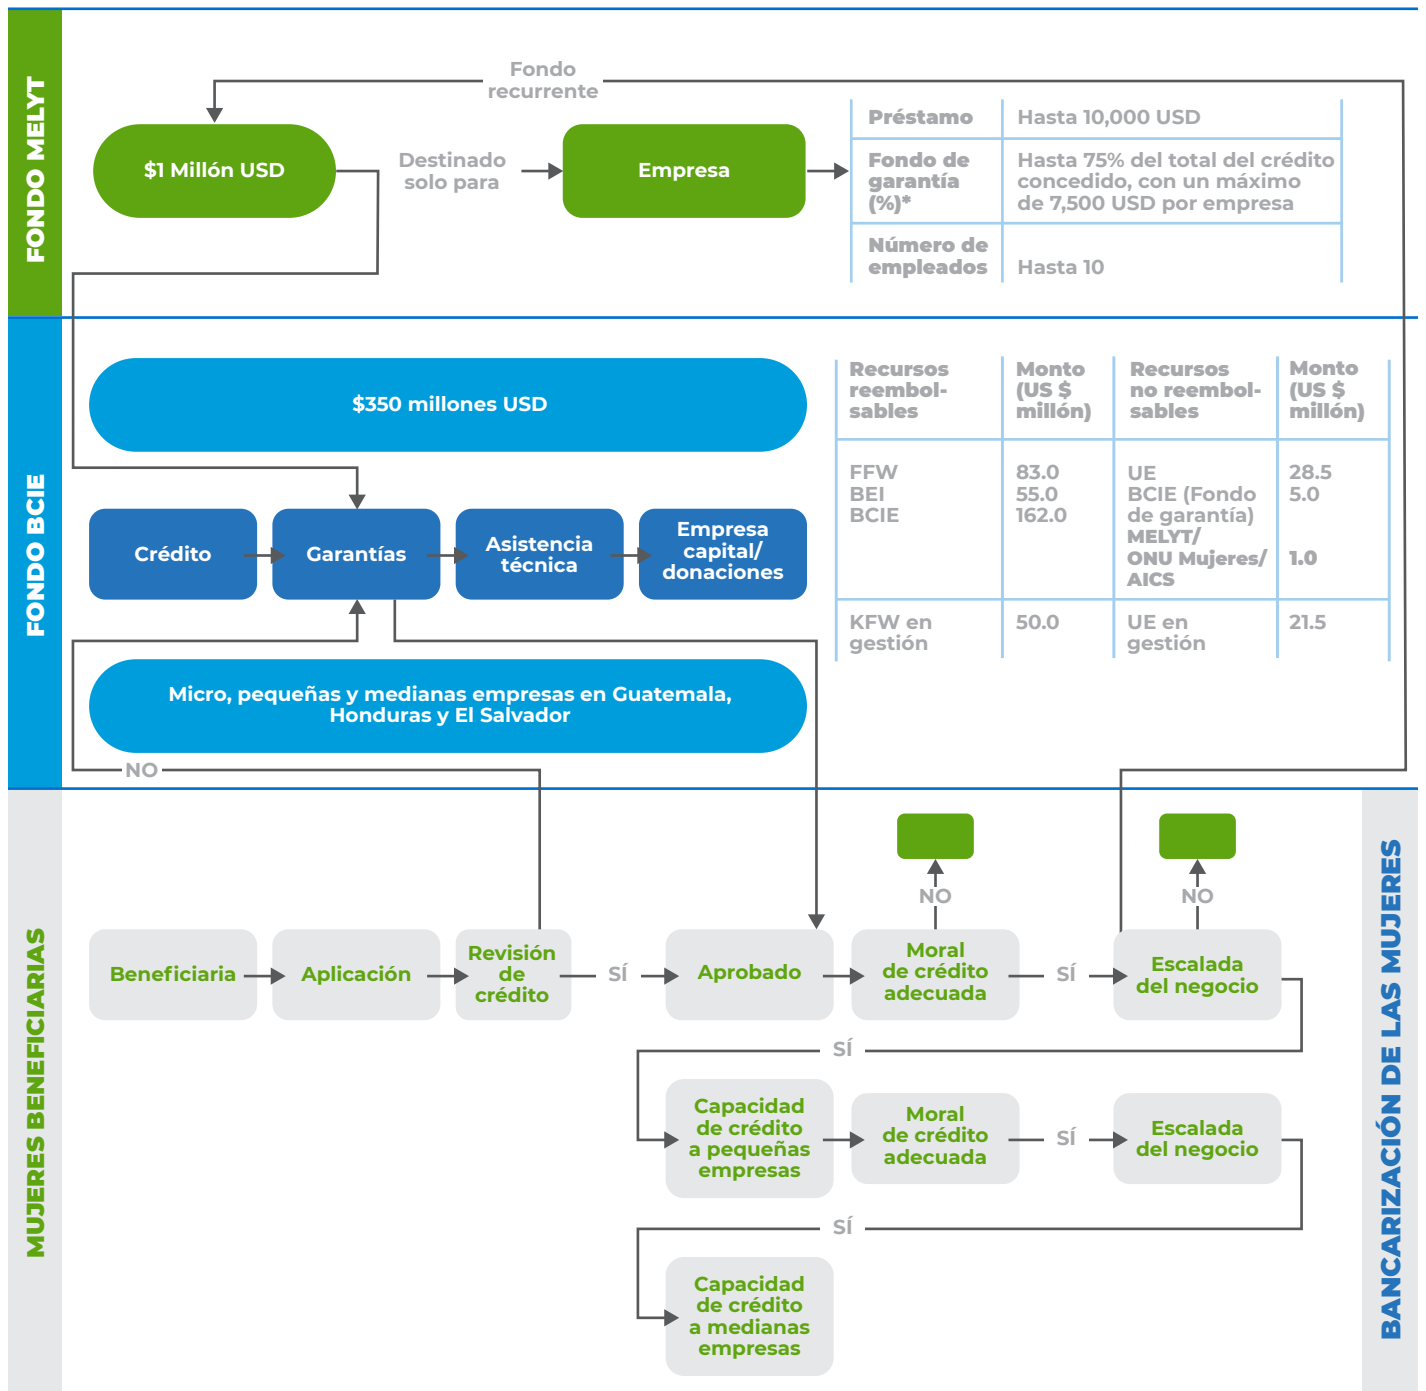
FONDO MELYT

Fondo recurrente

$1 Millón USD

Destinado solo para

Empresa

| Préstamo | Hasta 10,000 USD |
|---|---|
| Fondo de garantía (%)* | Hasta 75% del total del crédito concedido, con un máximo de 7,500 USD por empresa |
| Número de empleados | Hasta 10 |

FONDO BCIE

$350 millones USD

| Recursos reembolsables | Monto (US $ millón) | Recursos no reembolsables | Monto (US $ millón) |
|---|---|---|---|
| FFW BEI BCIE | 83.0 55.0 162.0 | UE BCIE (Fondo de garantía) MELYT/ ONU Mujeres/ AICS | 28.5 5.0 1.0 |
| KFW en gestión | 50.0 | UE en gestión | 21.5 |

Crédito

Garantías

Asistencia técnica

Empresa capital/ donaciones

Micro, pequeñas y medianas empresas en Guatemala, Honduras y El Salvador

NO

MUJERES BENEFICIARIAS

Beneficiaria

Aplicación

Revisión de crédito

SÍ

Aprobado

NO

Moral de crédito adecuada

SÍ

NO

Escalada del negocio

SÍ

Capacidad de crédito a pequeñas empresas

Moral de crédito adecuada

SÍ

Escalada del negocio

SÍ

Capacidad de crédito a medianas empresas

BANCARIZACIÓN DE LAS MUJERES